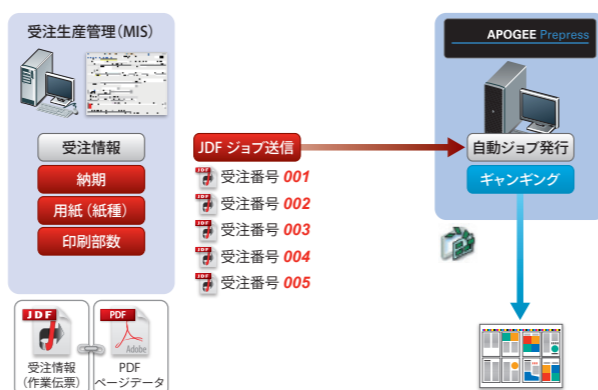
受注生産管理（MIS）

受注情報

納期

用紙（紙種）

印刷部数

JDF

受注情報（作業伝票）

PDF

PDF ページデータ

JDF ジョブ送信

JDF 受注番号 001

JDF 受注番号 002

JDF 受注番号 003

JDF 受注番号 004

JDF 受注番号 005

APOGEE Prepress

自動ジョブ発行

ギャンギング